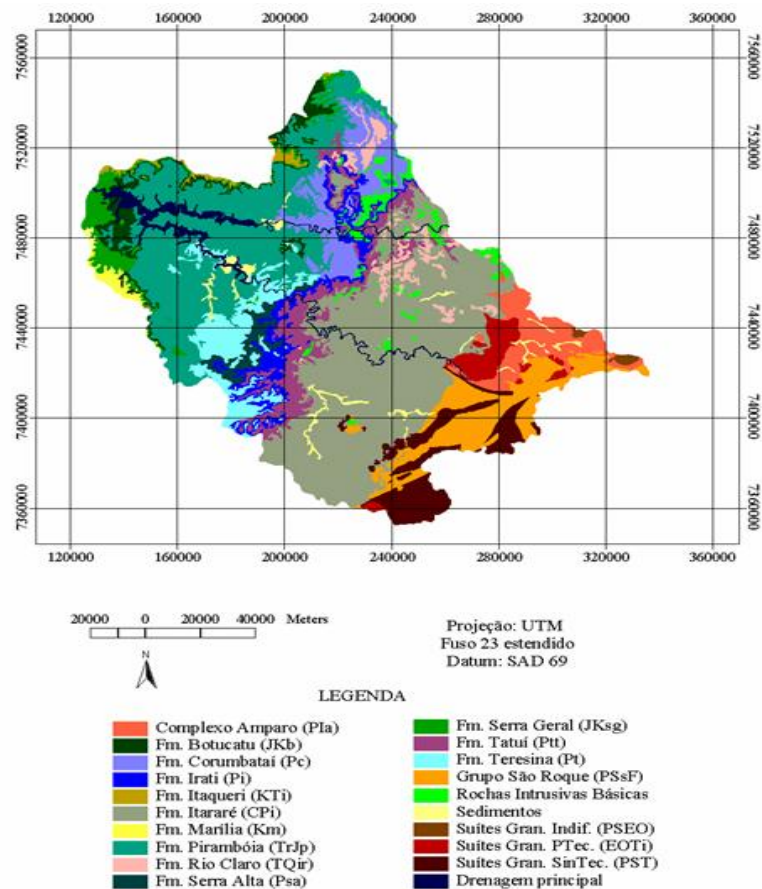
120000 160000 200000 240000 280000 320000 360000

7560000 7520000 7480000 7440000 7400000 7360000

7560000 7520000 7480000 7440000 7400000 7360000

120000 160000 200000 240000 280000 320000 360000

20000 0 20000 40000 Meters

N

Projeção: UTM
Fuso 23 estendido
Datum: SAD 69

LEGENDA

Complexo Amparo (PIa)
Fm. Botucatu (JKb)
Fm. Corumbataí (Pc)
Fm. Irati (Pi)
Fm. Itaqueri (KTi)
Fm. Itararé (CPi)
Fm. Marília (Km)
Fm. Pirambóia (TrJp)
Fm. Rio Claro (TQir)
Fm. Serra Alta (Psa)

Fm. Serra Geral (JKsg)
Fm. Tatuí (Ptt)
Fm. Teresina (Pt)
Grupo São Roque (PSsF)
Rochas Intrusivas Básicas
Sedimentos
Suítes Gran. Indif. (PSEO)
Suítes Gran. PTec. (EOTi)
Suítes Gran. SinTec. (PST)
Drenagem principal